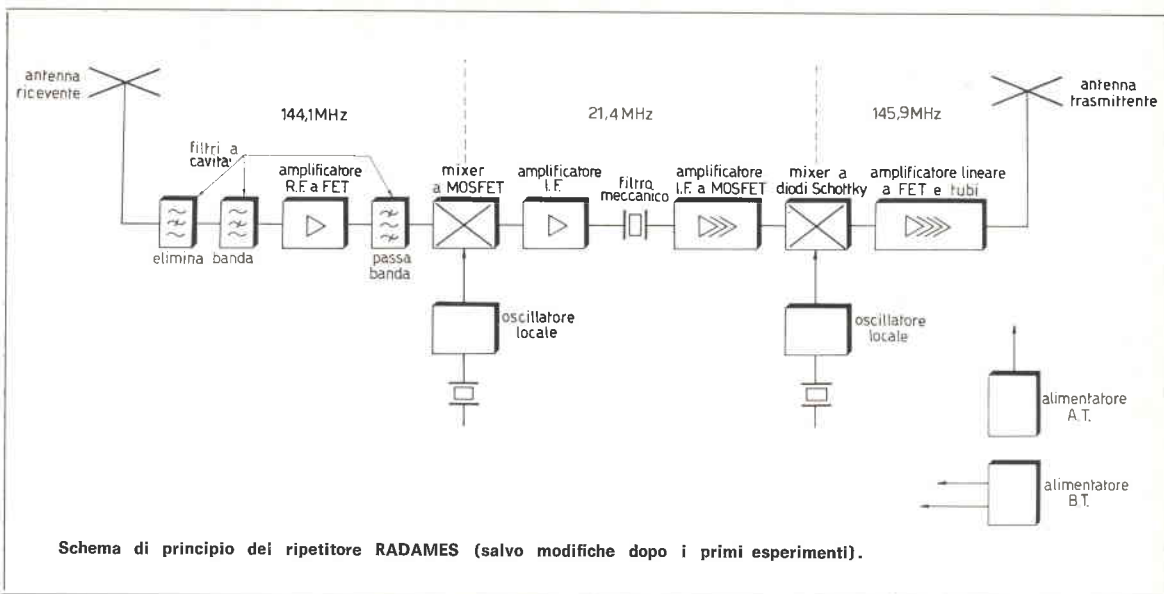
antenna ricevente

144,1MHz

21,4 MHz

145,9MHz

antenna trasmittente

filtri a cavità

amplificatore R.F. a FET

mixer a MOSFET

amplificatore I.F.

filtro meccanico

amplificatore I.F. a MOSFET

mixer a diodi Schottky

amplificatore lineare a FET e tubi

elimina banda

passa banda

oscillatore locale

oscillatore locale

alimentatore A.T.

alimentatore B.T.

Schema di principio dei ripetitore RADAMES (salvo modifiche dopo i primi esperimenti).